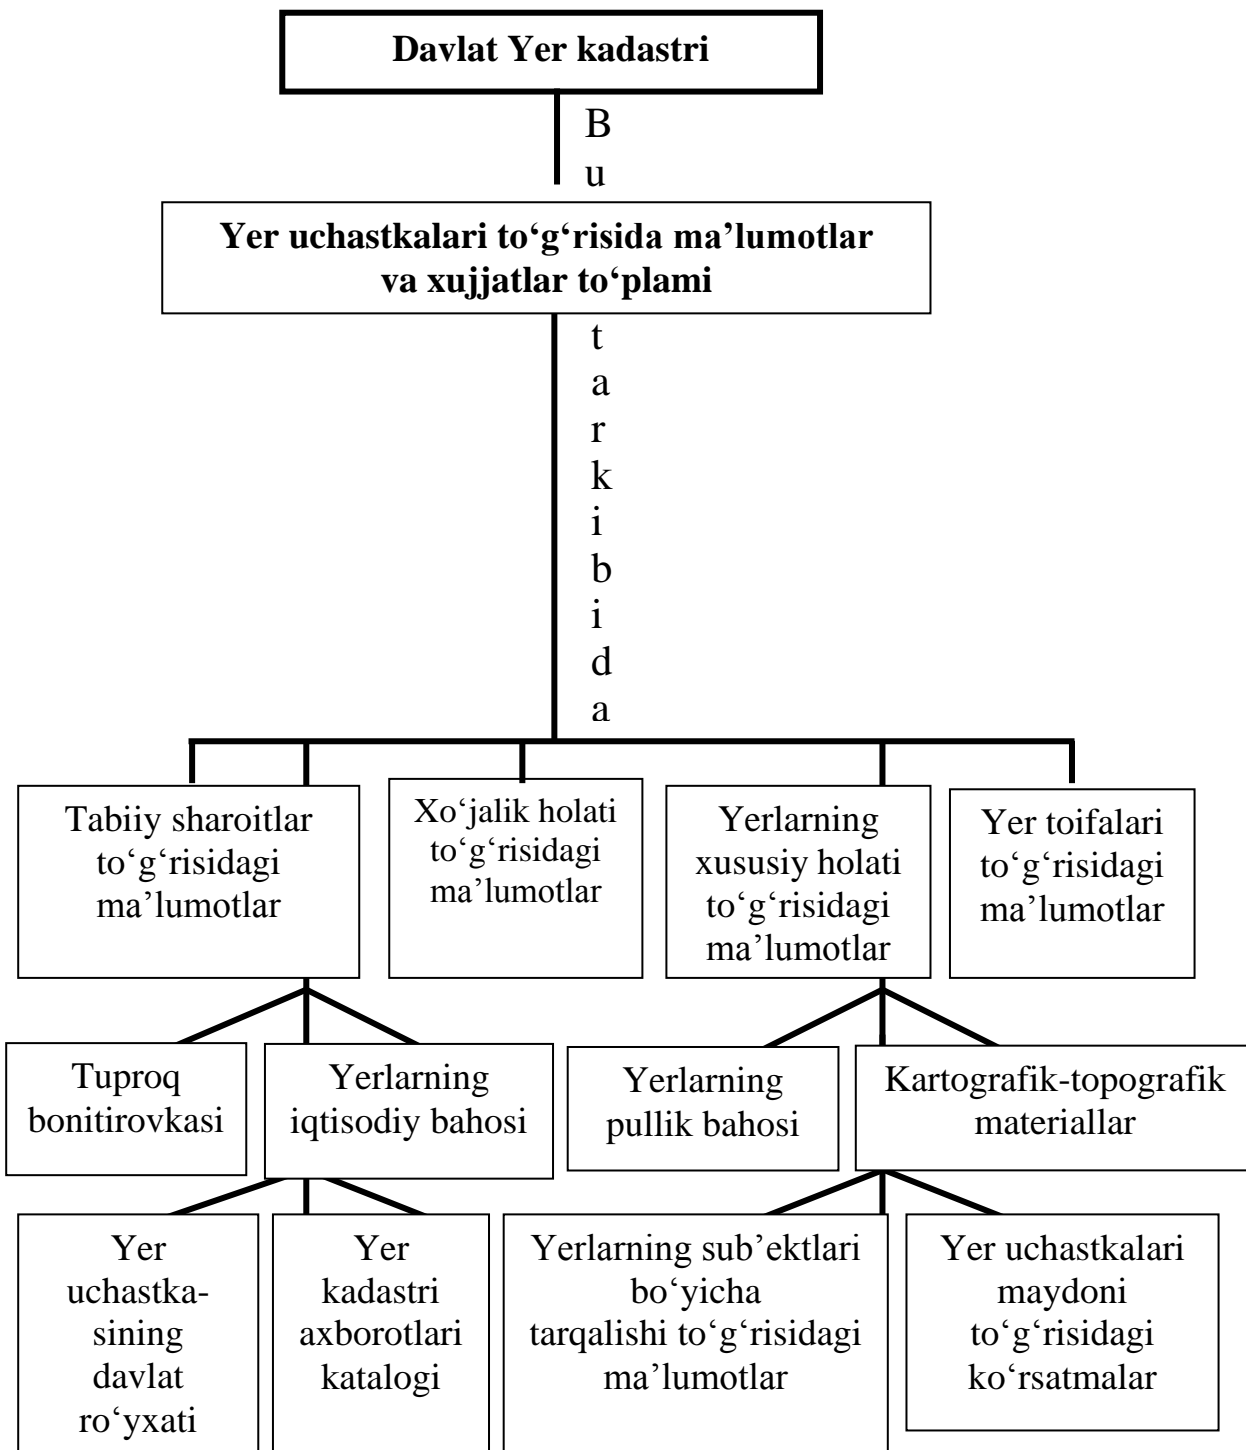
Davlat Yer kadastri

Bu

Yer uchastkalari to‘g‘risida ma’lumotlar va xujjatlar to‘plami

tarkibida

Tabiiy sharoitlar to‘g‘risidagi ma’lumotlar

Xo‘jalik holati to‘g‘risidagi ma’lumotlar

Yerlarning xususiy holati to‘g‘risidagi ma’lumotlar

Yer toifalari to‘g‘risidagi ma’lumotlar

Tuproq bonitirovkasi

Yerlarning iqtisodiy bahosi

Yerlarning pullik bahosi

Kartografik-topografik materiallar

Yer uchastkasining davlat ro‘yxati

Yer kadastri axborotlari katalogi

Yerlarning sub’ektlari bo‘yicha tarqalishi to‘g‘risidagi ma’lumotlar

Yer uchastkalari maydoni to‘g‘risidagi ko‘rsatmalar